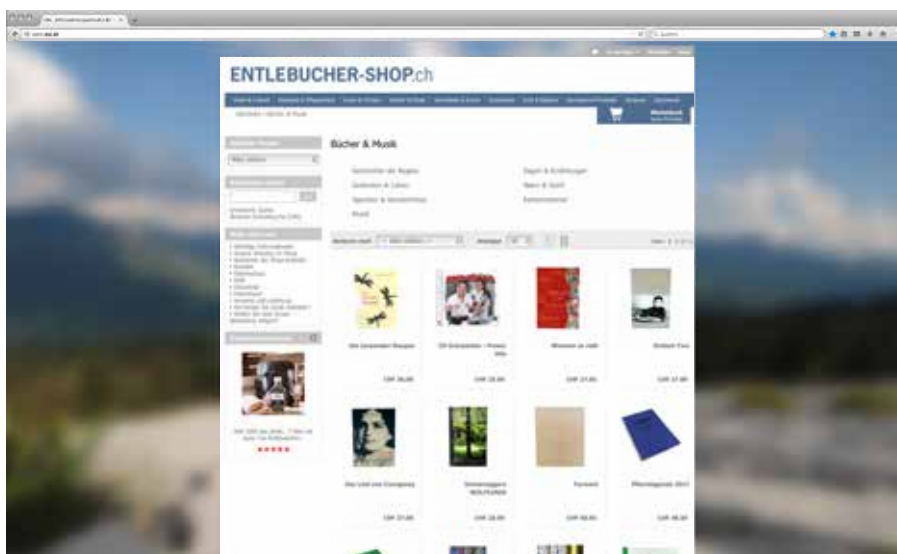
ENTLEBUCHER-SHOP.ch

Bücher & Musik

Geschichte der Region
Sagen & Erzählungen
Gedichte & Lieder
Natur & Sport
Sprache & Geschichte
Kalendarium
Musik

Die Jungen Rispen
CHF 36.00

CD Entlebucher - Power Hits
CHF 28.00

Wissen ist viel
CHF 27.00

Entlebuch
CHF 27.00

Das Lied vom Gang
CHF 27.00

Schwarzenberg
CHF 28.00

Formerl
CHF 60.00

Pflanzengarten 2012
CHF 48.00